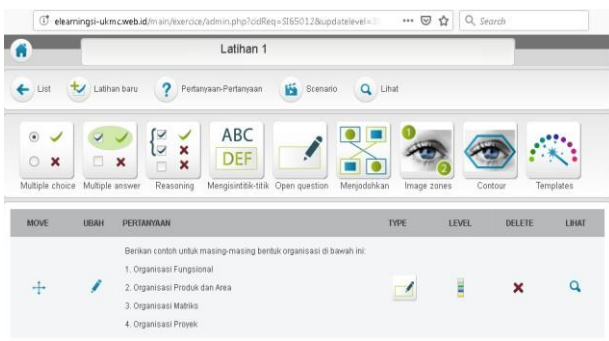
elearningsi-ukmc.web.id/main/exercice/admin.php?cidReq=SI65012&updatelevel=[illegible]

Search

Latihan 1

List

Latihan baru

Pertanyaan-Pertanyaan

Scenario

Lihat

ABC
DEF

Multiple choice

Multiple answer

Reasoning

Mengisititik-titik

Open question

Menjodohkan

Image zones

Contour

Templates

| MOVE | UBAH | PERTANYAAN | TYPE | LEVEL | DELETE | LIHAT |
|---|---|---|---|---|---|---|
| | | Berikan contoh untuk masing-masing bentuk organisasi di bawah ini:<br>1. Organisasi Fungsional<br>2. Organisasi Produk dan Area<br>3. Organisasi Matriks<br>4. Organisasi Proyek | | | | |